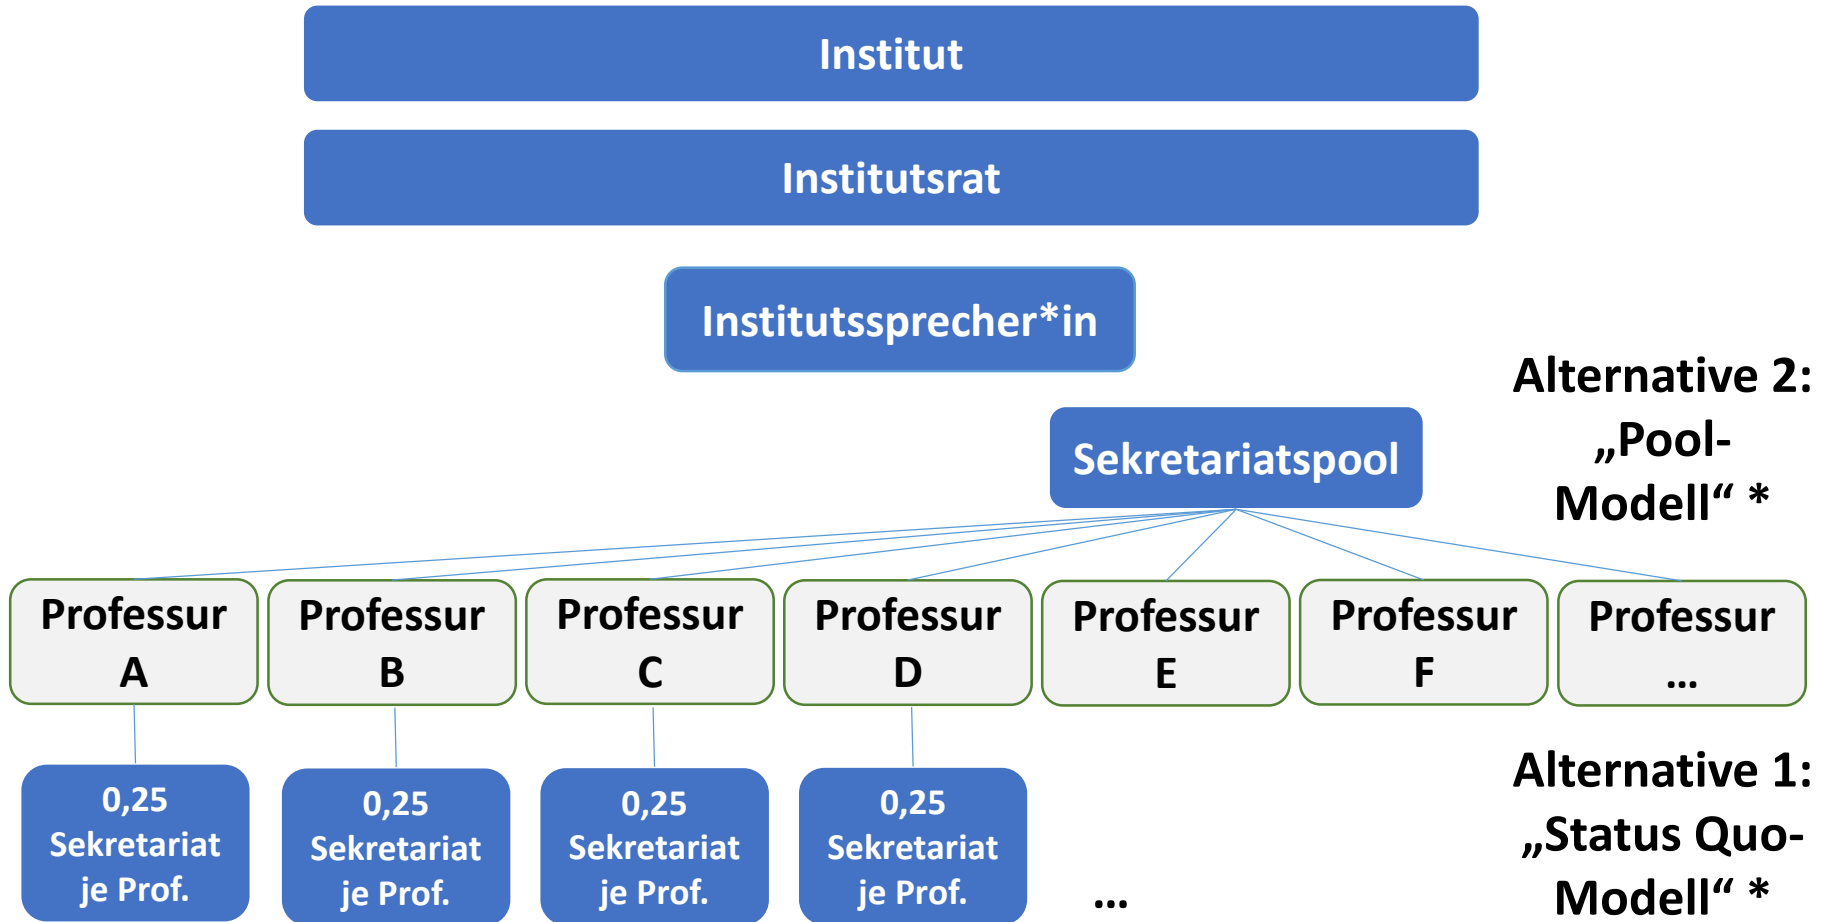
Institut

Institutsrat

Institutssprecher*in

Alternative 2: „Pool-Modell“ *

Sekretariatspool

Professur A

Professur B

Professur C

Professur D

Professur E

Professur F

Professur …

0,25 Sekretariat je Prof.

0,25 Sekretariat je Prof.

0,25 Sekretariat je Prof.

0,25 Sekretariat je Prof.

…

Alternative 1: „Status Quo-Modell“ *